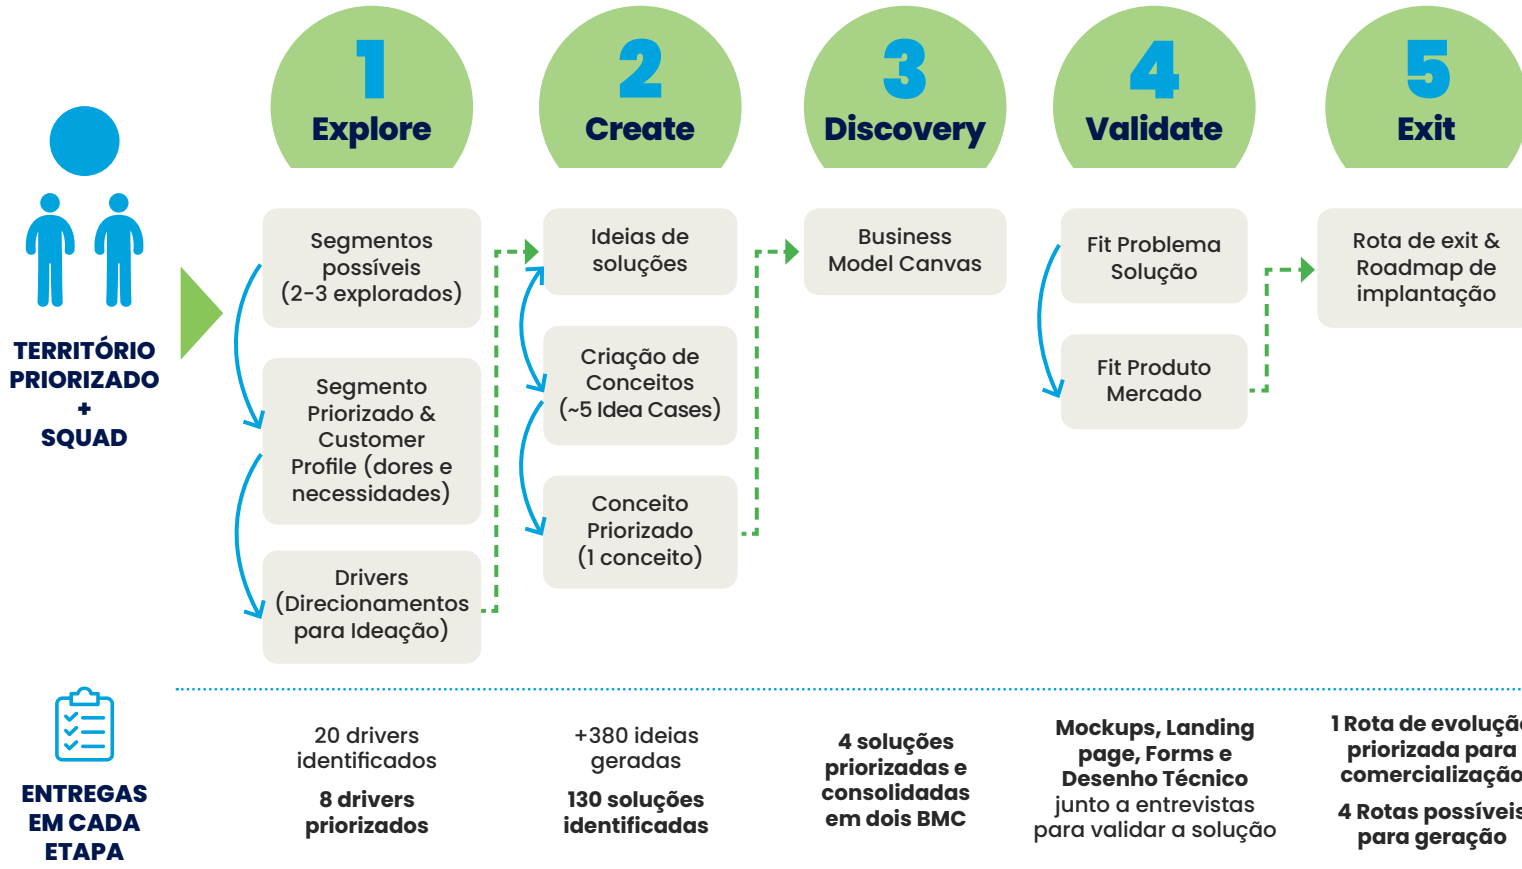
1
Explore

2
Create

3
Discovery

4
Validate

5
Exit

TERRITÓRIO PRIORIZADO + SQUAD

Segmentos possíveis (2-3 explorados)

Segmento Priorizado & Customer Profile (dores e necessidades)

Drivers (Direcionamentos para Ideação)

Ideias de soluções

Criação de Conceitos (~5 Idea Cases)

Conceito Priorizado (1 conceito)

Business Model Canvas

Fit Problema Solução

Fit Produto Mercado

Rota de exit & Roadmap de implantação

ENTREGAS EM CADA ETAPA

20 drivers identificados

8 drivers priorizados

+380 ideias geradas

130 soluções identificadas

4 soluções priorizadas e consolidadas em dois BMC

Mockups, Landing page, Forms e Desenho Técnico junto a entrevistas para validar a solução

1 Rota de evoluçã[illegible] priorizada para comercializaçã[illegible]

4 Rotas possíveis para geração